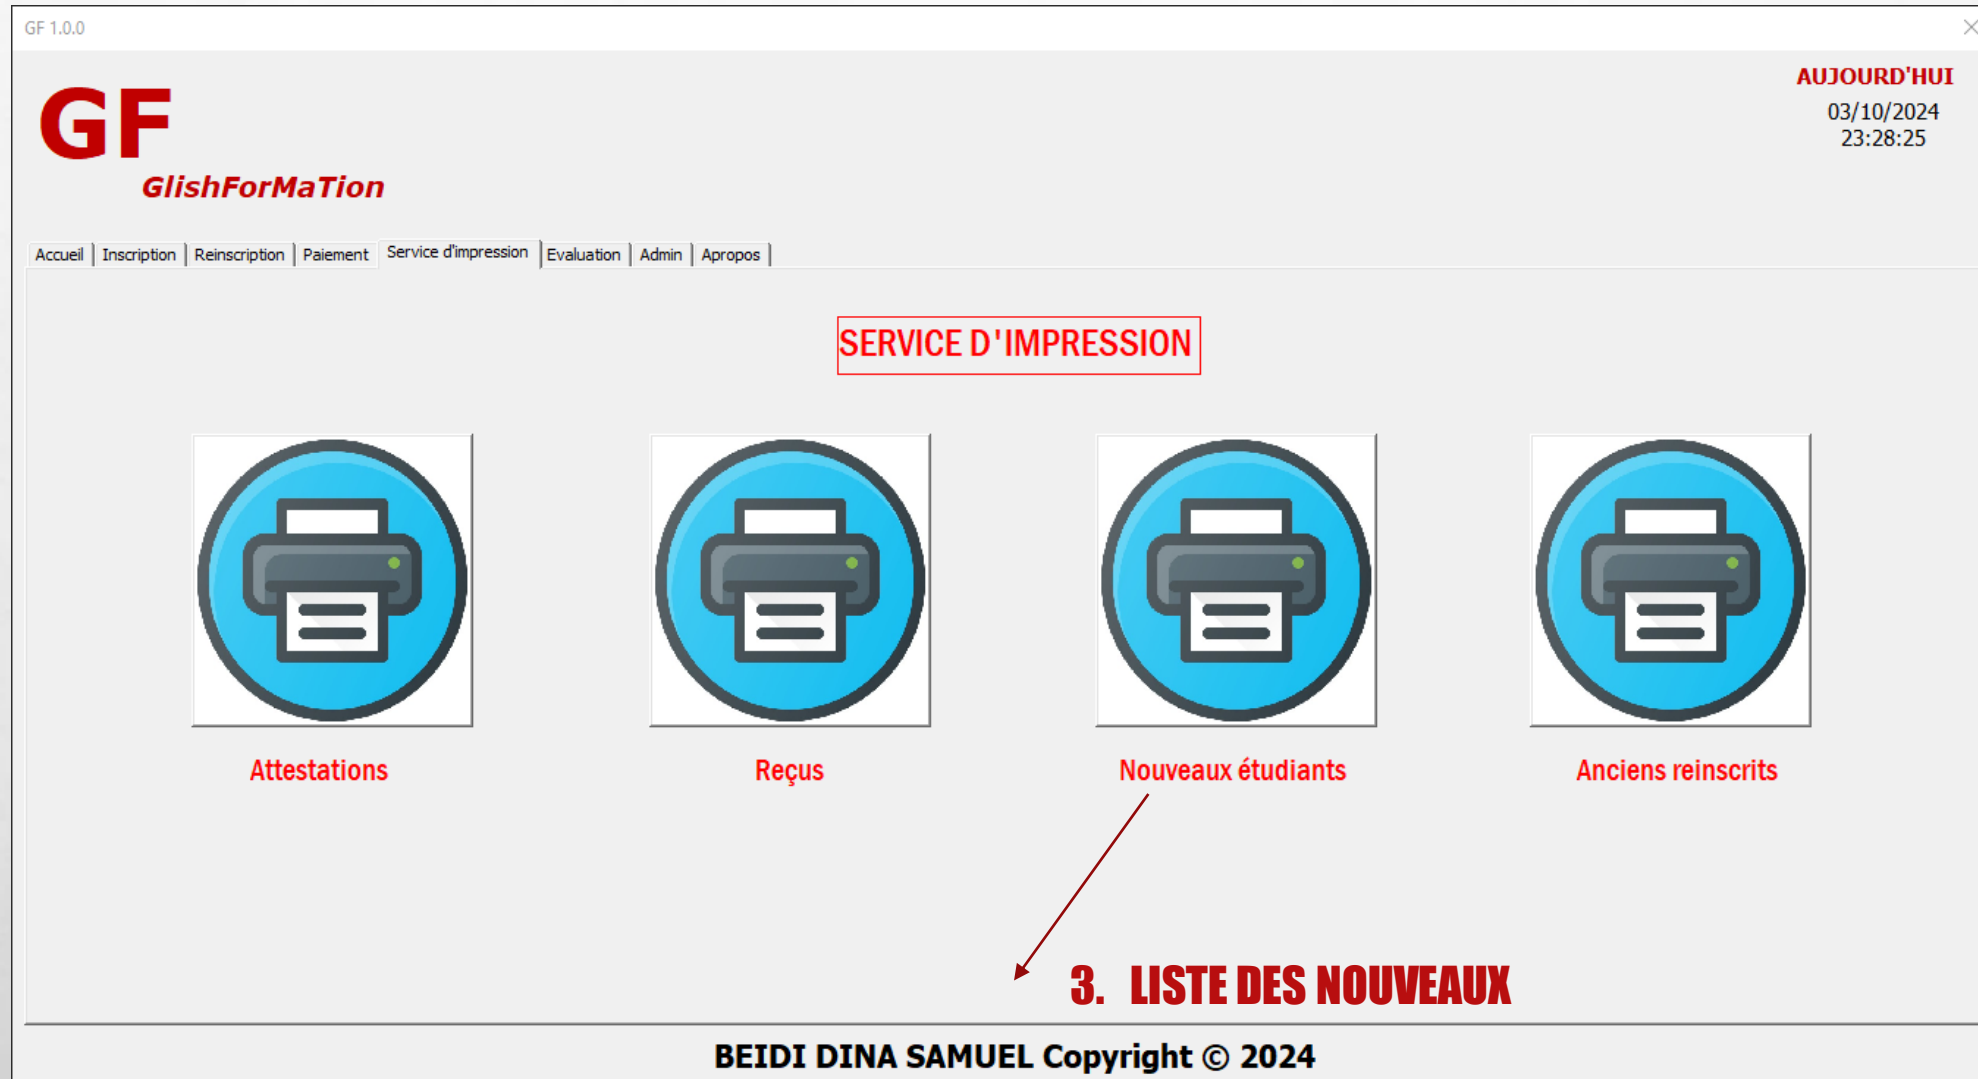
GF 1.0.0

GF
GlishForMaTion

AUJOURD'HUI
03/10/2024
23:28:25

Accueil | Inscription | Reinscription | Paiement | Service d'impression | Evaluation | Admin | Apropos

SERVICE D'IMPRESSION

Attestations

Reçus

Nouveaux étudiants

Anciens reinscrits

3. LISTE DES NOUVEAUX

BEIDI DINA SAMUEL Copyright © 2024